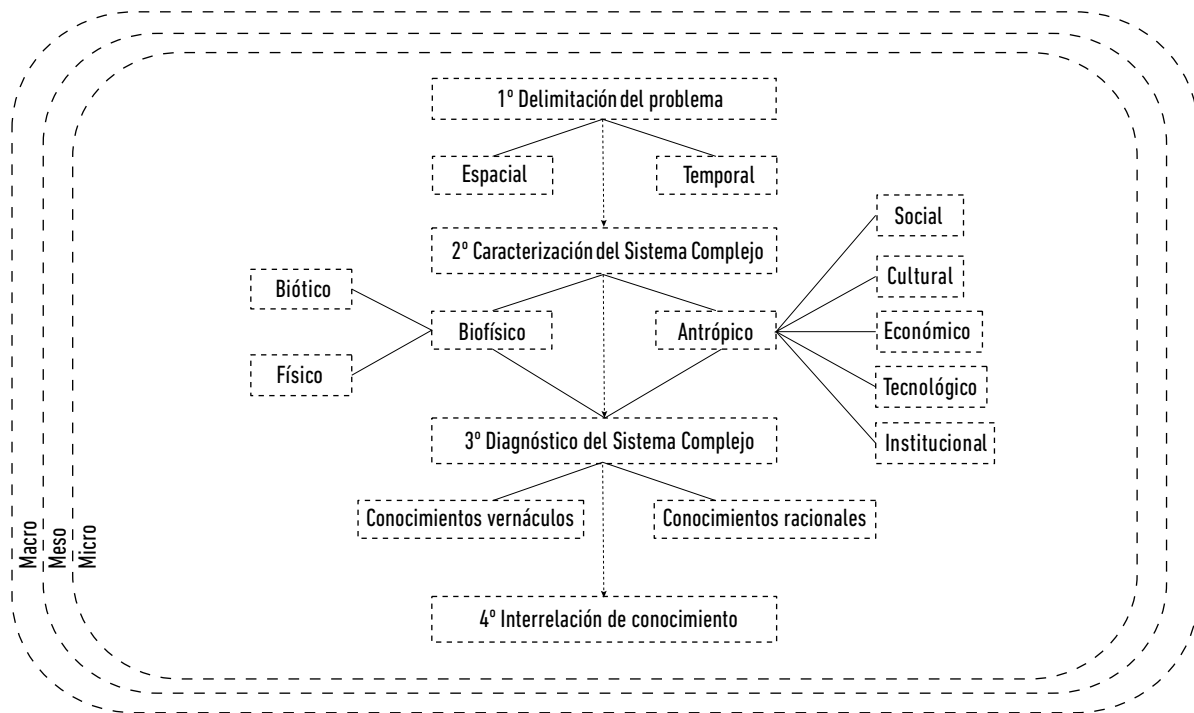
1º Delimitación del problema

Espacial

Temporal

2º Caracterización del Sistema Complejo

Biótico

Físico

Biofísico

Antrópico

Social

Cultural

Económico

Tecnológico

Institucional

3º Diagnóstico del Sistema Complejo

Conocimientos vernáculos

Conocimientos racionales

4º Interrelación de conocimiento

Macro

Meso

Micro